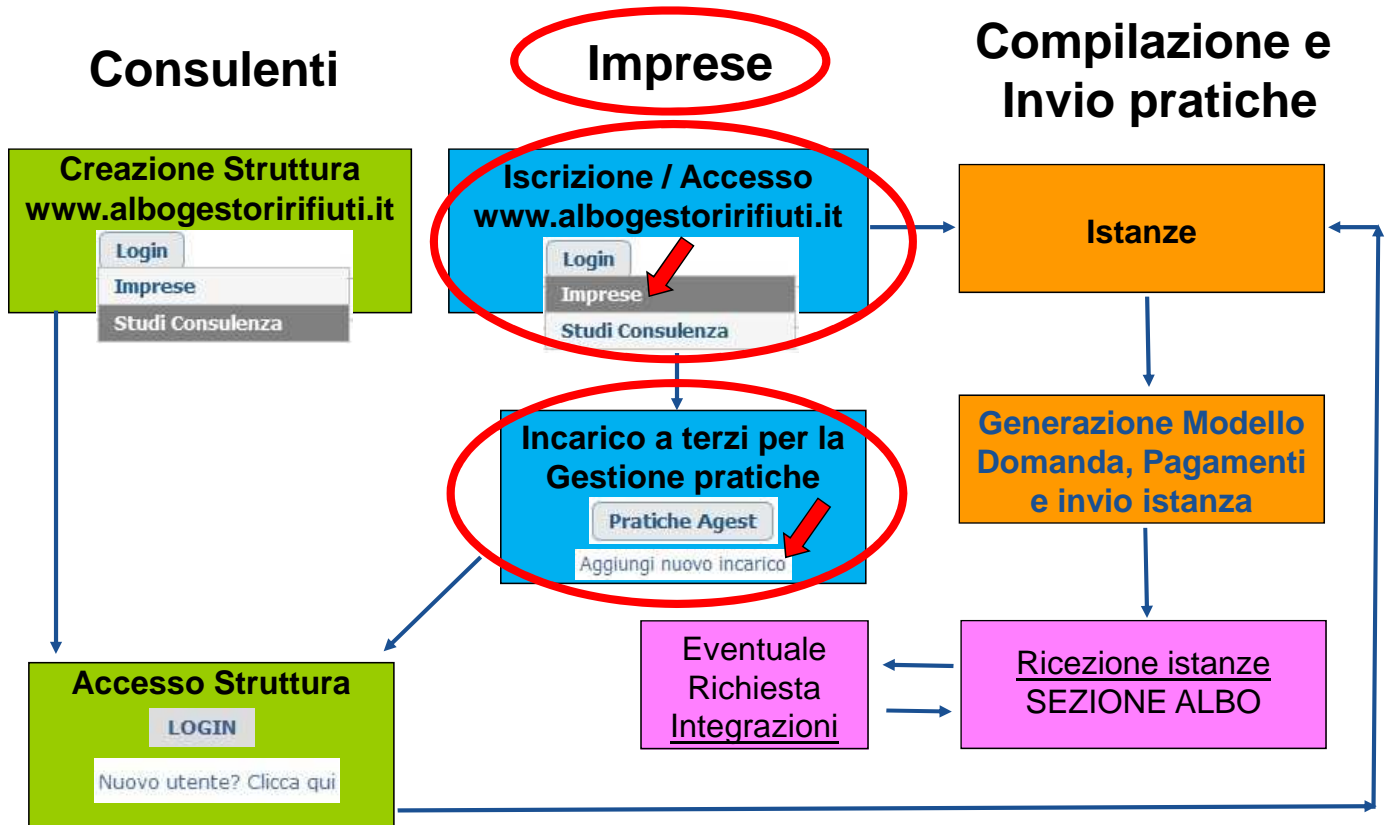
Consulenti

Imprese

Compilazione e Invio pratiche

Creazione Struttura www.albogestoririfiuti.it

Login

Imprese

Studi Consulenza

Iscrizione / Accesso www.albogestoririfiuti.it

Login

Imprese

Studi Consulenza

Istanze

Incarico a terzi per la Gestione pratiche

Pratiche Agest

Aggiungi nuovo incarico

Generazione Modello Domanda, Pagamenti e invio istanza

Eventuale Richiesta Integrazioni

Ricezione istanze SEZIONE ALBO

Accesso Struttura

LOGIN

Nuovo utente? Clicca qui